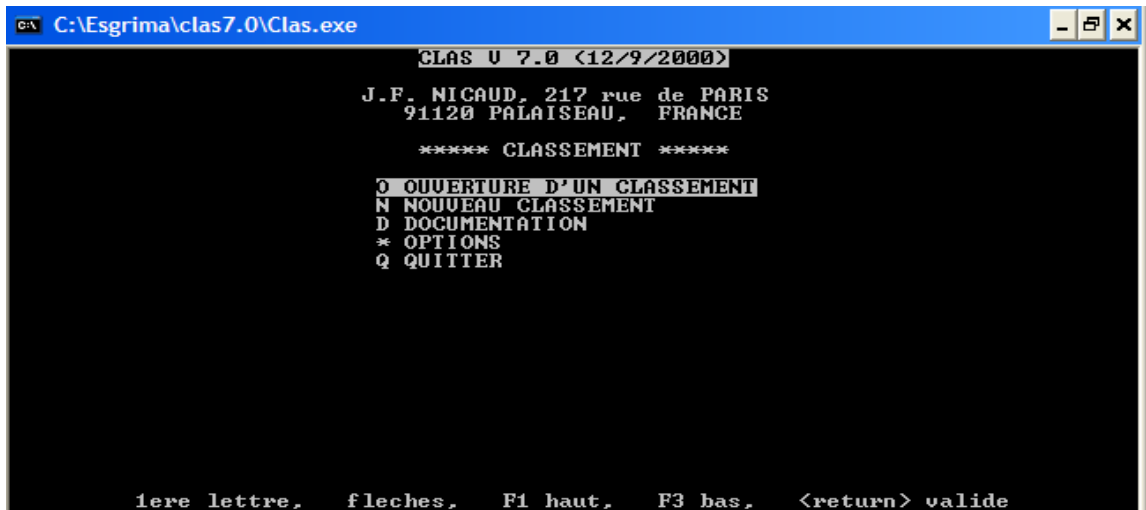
C:\Esgrima\clas7.0\Clas.exe

CLAS V 7.0 (12/9/2000)

J.F. NICAUD, 217 rue de PARIS
91120 PALAISEAU, FRANCE

***** CLASSEMENT *****

O OUVERTURE D'UN CLASSEMENT
N NOUVEAU CLASSEMENT
D DOCUMENTATION
* OPTIONS
Q QUITTER

1ere lettre, fleches, F1 haut, F3 bas, <return> valide